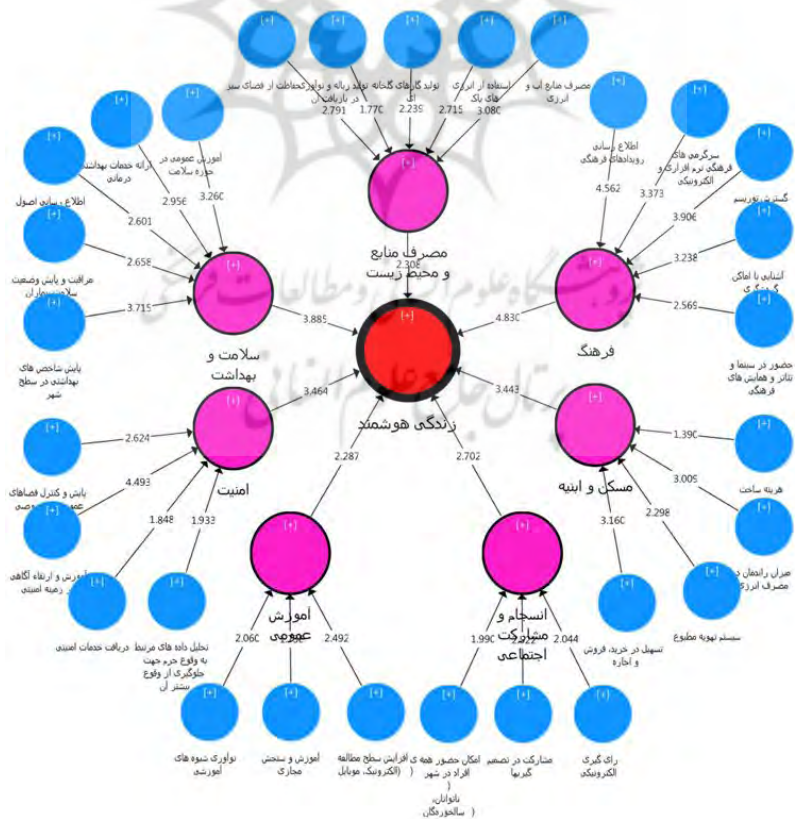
زندگی هوشمند
مصرف منابع و محیط زیست
فرهنگ
مسکن و ابنیه
انسجام و مشارکت اجتماعی
آموزش عمومی
امنیت
سلامت و بهداشت

3.885
4.830
3.443
2.702
2.287
3.464
2.30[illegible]

مصرف منابع آب و انرژی
استفاده از انرژی های پاک
تولید گازهای گلخانه ای
تولید زباله و نوآوری در بازیافت آن
حفاظت از فضای سبز
2.791
1.77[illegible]
2.239
2.715
3.080

اطلاع رسانی رویدادهای فرهنگی
سرگرمی های فرهنگی نرم افزاری و الکترونیکی
گسترش توریسم
آشنایی با اماکن گردشگری
حضور در سینما و تئاتر و همایش های فرهنگی
4.562
3.373
3.90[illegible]
3.238
2.569

هزینه ساخت
میزان راندمان در مصرف انرژی
سیستم تهویه مطبوع
تسهیل در خرید، فروش و اجاره
1.390
3.009
2.298
3.160

رای گیری الکترونیکی
مشارکت در تصمیم گیریها
امکان حضور همه ی افراد در شهر ( ناتوانان، سالخوردگان )
1.99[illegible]
2.044

افزایش سطح مطالعه (الکترونیک، موبایل)
آموزش و سنجش مجازی
نوآوری شیوه های آموزشی
2.492
2.060

تحلیل داده های مرتبط به وقوع جرم جهت جلوگیری از وقوع بیشتر آن
دریافت خدمات امنیتی
آموزش و ارتقاء آگاهی در زمینه امنیتی
پایش و کنترل فضاهای عمومی
2.624
4.493
1.848
1.933

پایش شاخص های بهداشتی در سطح شهر
مراقبت و پایش وضعیت سلامت بیماران
اطلاع رسانی اصول
ارائه خدمات بهداشتی درمانی
آموزش عمومی در حوزه سلامت
3.715
2.658
2.601
2.956
3.260

[+]